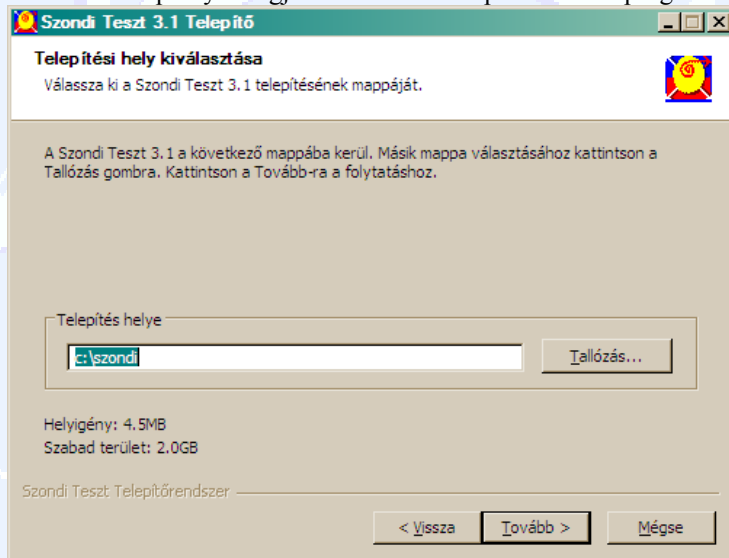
Szondi Teszt 3.1 Telepítő

Telepítési hely kiválasztása

Válassza ki a Szondi Teszt 3.1 telepítésének mappáját.

A Szondi Teszt 3.1 a következő mappába kerül. Másik mappa választásához kattintson a Tallózás gombra. Kattintson a Tovább-ra a folytatáshoz.

Telepítés helye

c:\szondi

Tallózás...

Helyigény: 4.5MB

Szabad terület: 2.0GB

Szondi Teszt Telepítőrendszer

< Vissza

Tovább >

Mégse